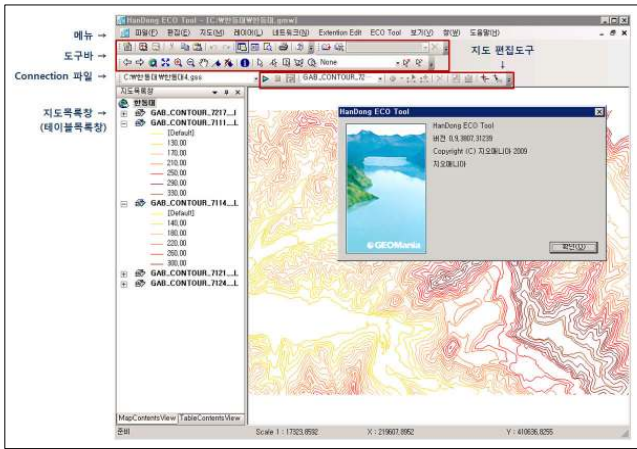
메뉴 →
도구바 →
Connection 파일 →
지도목록창 →
(테이블목록창)
지도 편집도구
↓

HanDong ECO Tool - [C:\한동대\한동대.gmw]
파일(F) 편집(E) 지도(M) 레이어(L) 네트워크(N) Extention Edit ECO Tool 보기(V) 창(W) 도움말(H)
None
C:\한동대\한동대4.gss
GAB_CONTOUR_72
지도목록창
한동대
GAB_CONTOUR_7217....
GAB_CONTOUR_7111....
[Default]
130.00
170.00
210.00
250.00
290.00
330.00
GAB_CONTOUR_7114....
[Default]
140.00
180.00
220.00
260.00
300.00
GAB_CONTOUR_7121....
GAB_CONTOUR_7124....
MapContentsView TableContentsView
준비
Scale 1 : 17323.8592
X : 219607.8952
Y : 410636.8255

HanDong ECO Tool
HanDong ECO Tool
버전 0.9.3807.31239
Copyright (C) 지오매니아 2009
지오매니아
GEOMania
확인(O)